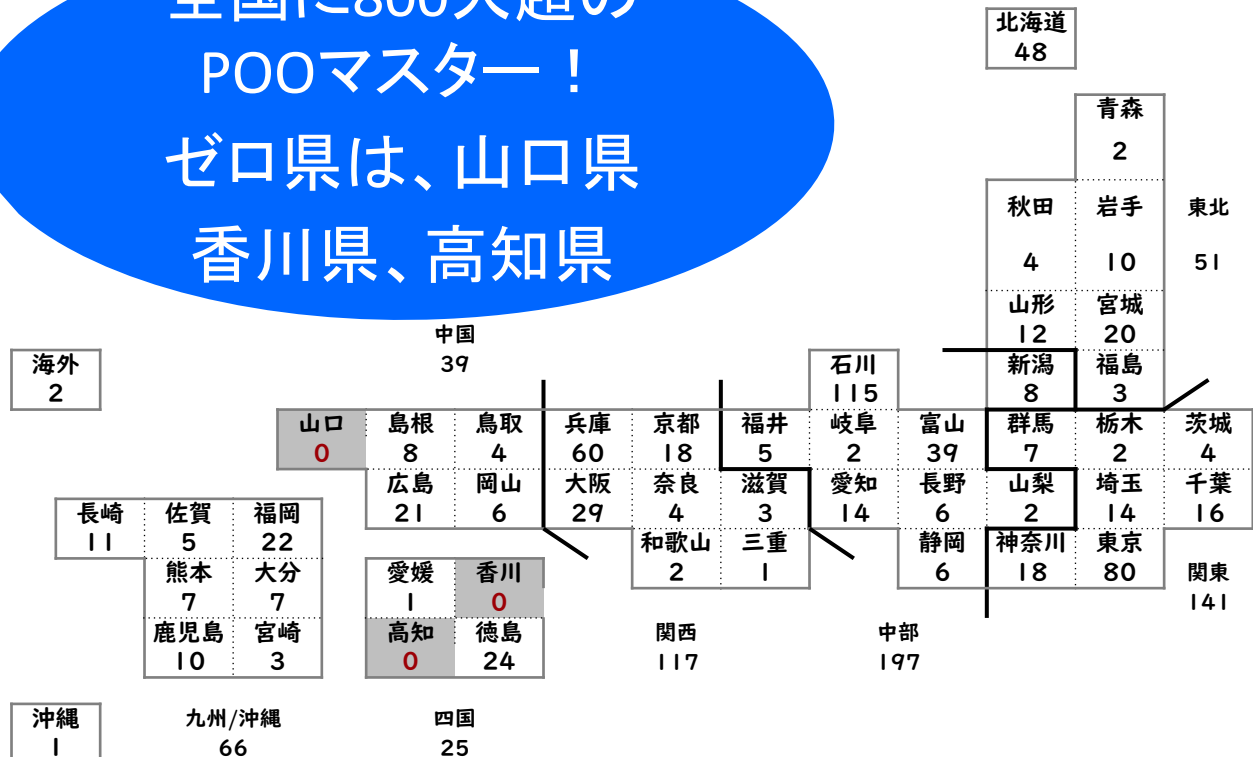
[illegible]
POOマスター！
ゼロ県は、山口県
香川県、高知県

北海道
48

青森
2

秋田
4

岩手
10

東北
51

山形
12

宮城
20

中国
39

海外
2

石川
115

新潟
8

福島
3

山口
0

島根
8

鳥取
4

兵庫
60

京都
18

福井
5

岐阜
2

富山
39

群馬
7

栃木
2

茨城
4

広島
21

岡山
6

大阪
29

奈良
4

滋賀
3

愛知
14

長野
6

山梨
2

埼玉
14

千葉
16

長崎
11

佐賀
5

福岡
22

和歌山
2

三重
1

静岡
6

神奈川
18

東京
80

関東
141

熊本
7

大分
7

愛媛
1

香川
0

鹿児島
10

宮崎
3

高知
0

徳島
24

関西
117

中部
197

沖縄
1

九州/沖縄
66

四国
25